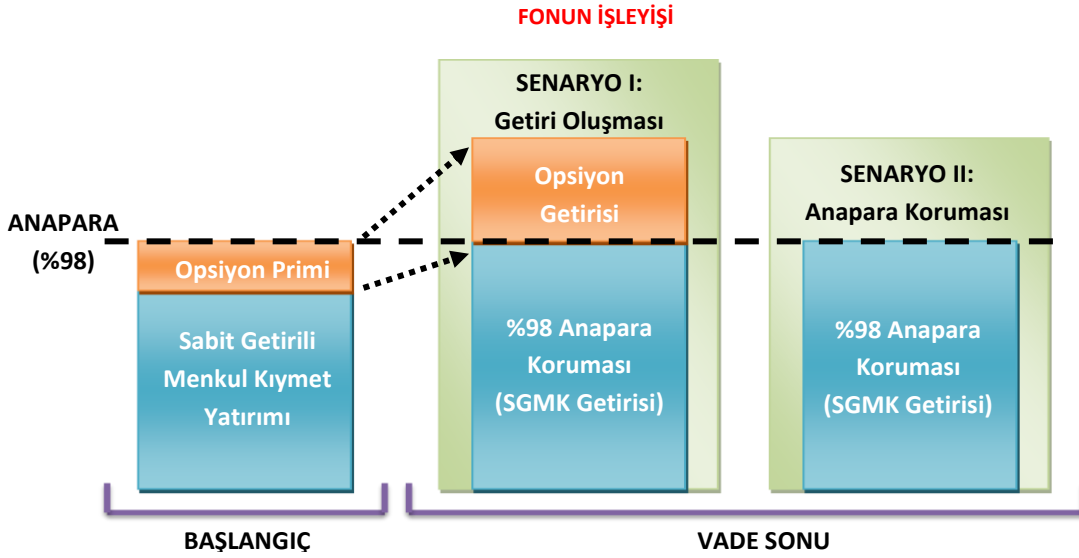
FONUN İŞLEYİŞİ

ANAPARA (%98)

Opsiyon Primi

Sabit Getirili Menkul Kıymet Yatırımı

SENARYO I: Getiri Oluşması

Opsiyon Getirisi

%98 Anapara Koruması (SGMK Getirisi)

SENARYO II: Anapara Koruması

%98 Anapara Koruması (SGMK Getirisi)

BAŞLANGIÇ

VADE SONU